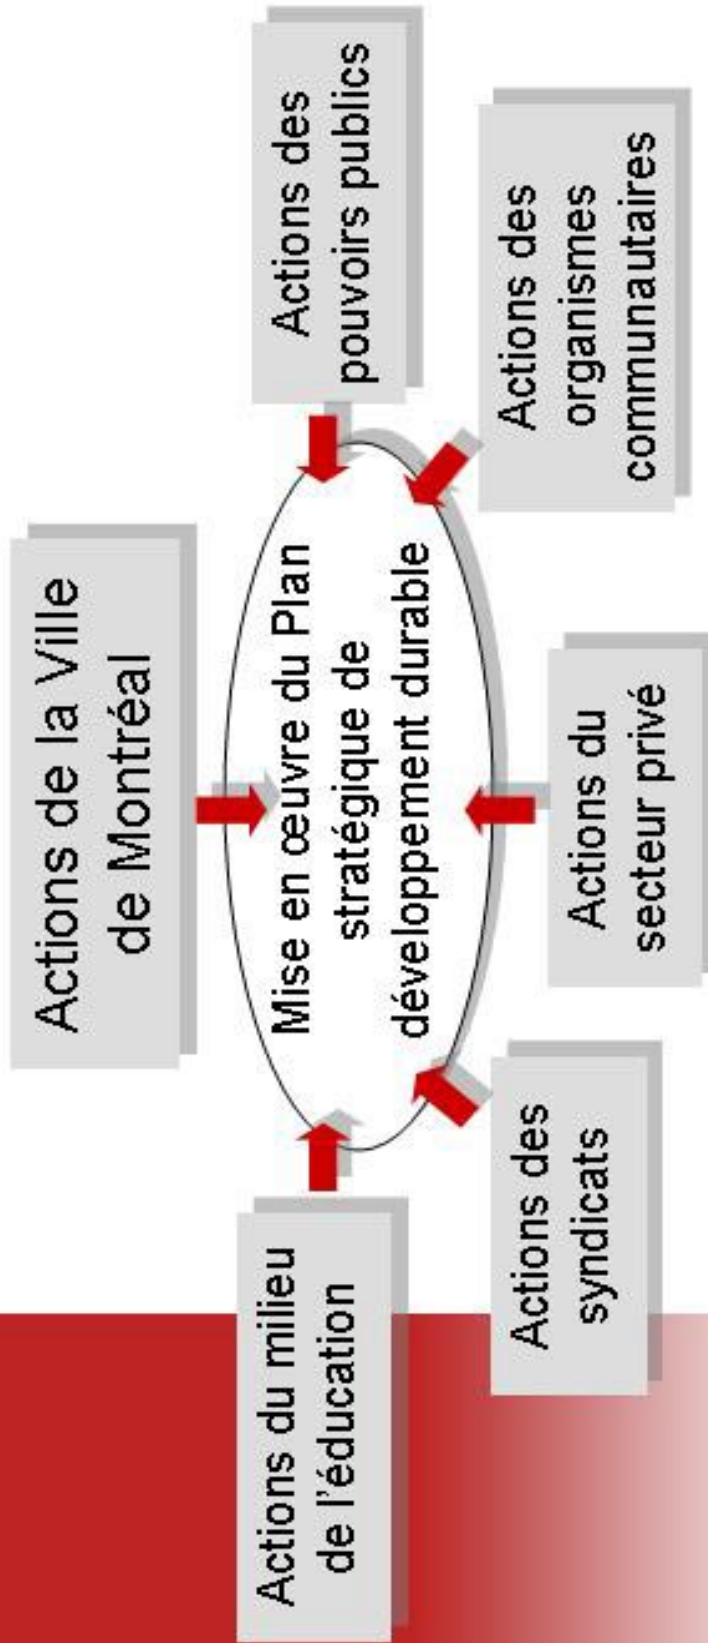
Actions de la Ville de Montréal

Actions des pouvoirs publics

Actions des organismes communautaires

Mise en œuvre du Plan stratégique de développement durable

Actions du secteur privé

Actions des syndicats

Actions du milieu de l'éducation